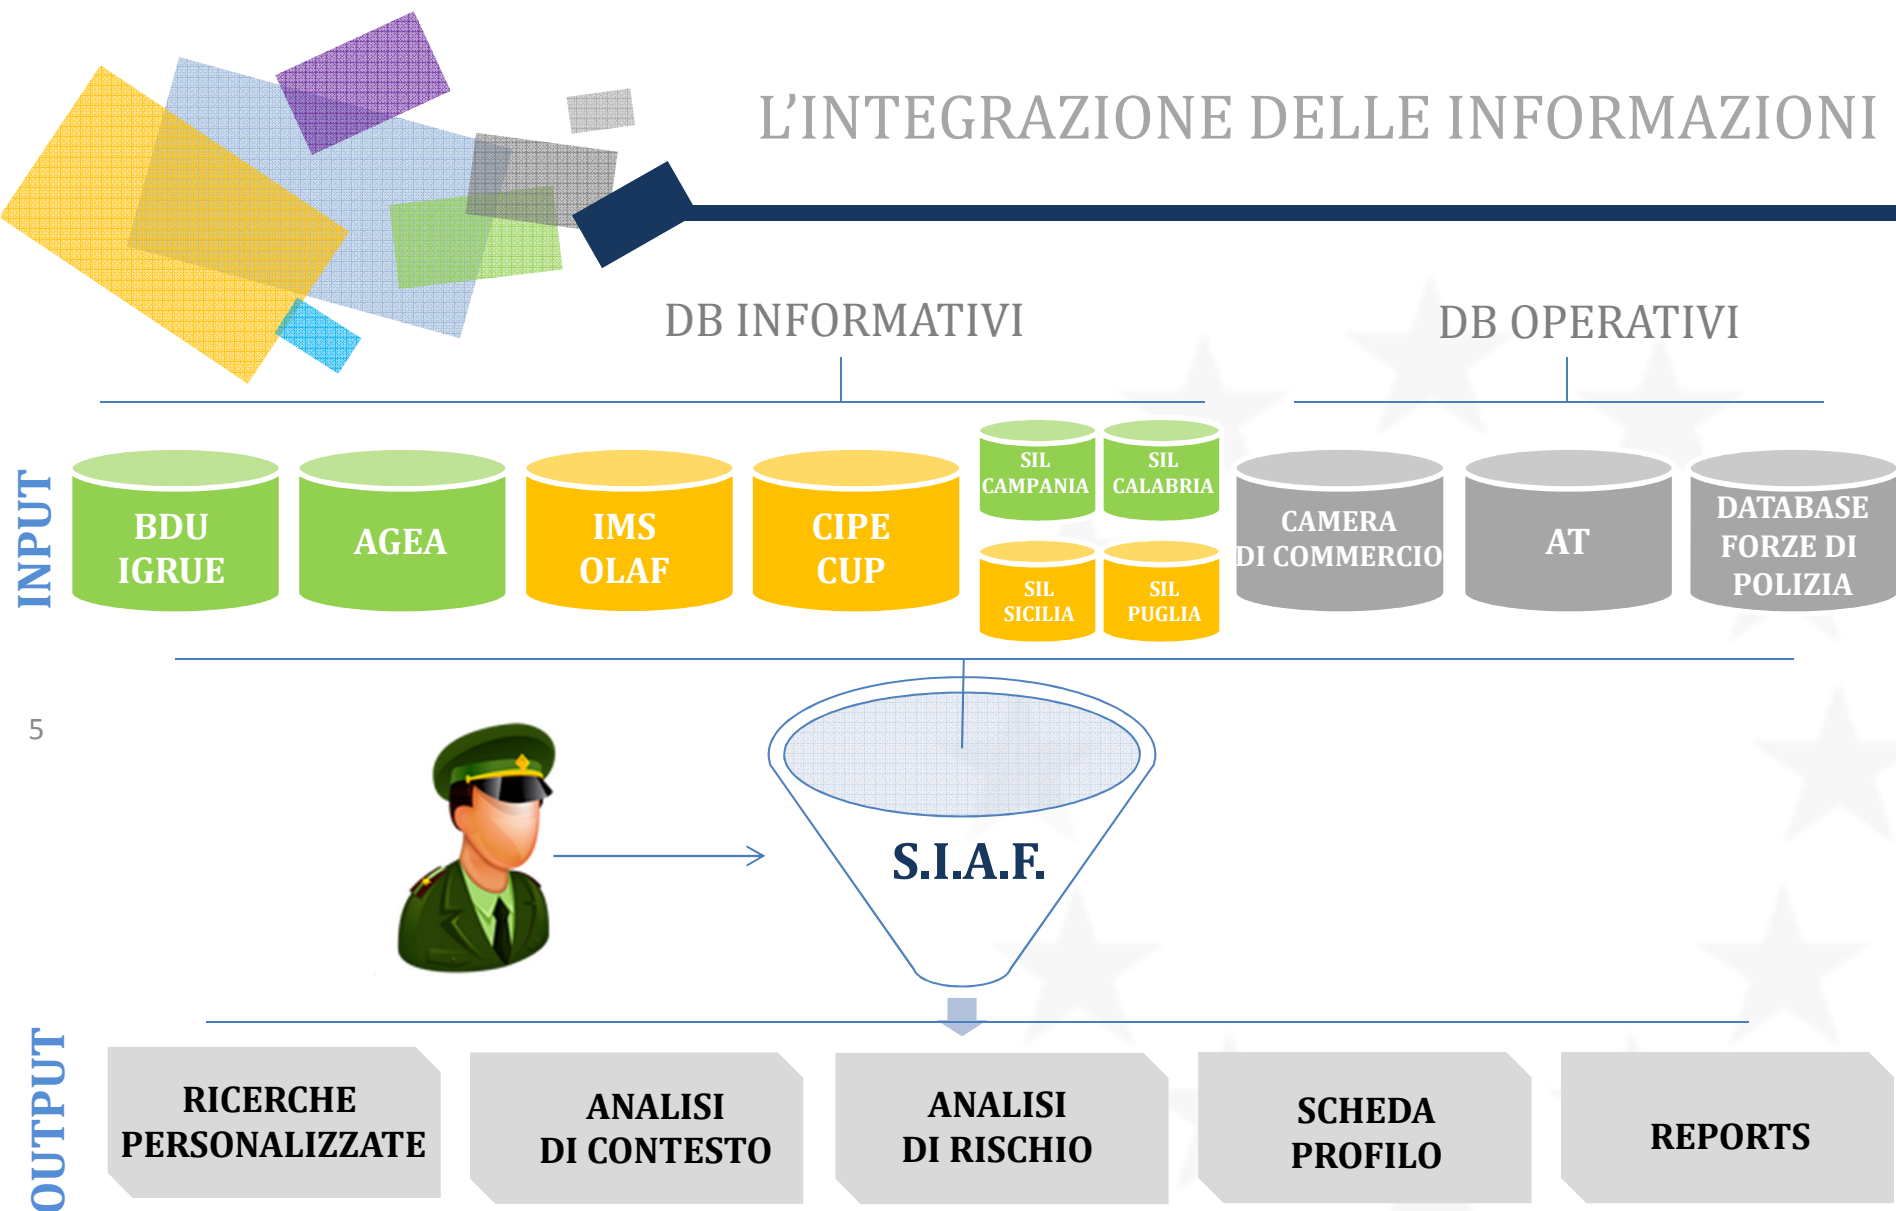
L'INTEGRAZIONE DELLE INFORMAZIONI

DB INFORMATIVI

DB OPERATIVI

INPUT

BDU IGRUE

AGEA

IMS OLAF

CIPE CUP

SIL CAMPANIA

SIL CALABRIA

SIL SICILIA

SIL PUGLIA

CAMERA DI COMMERCIO

AT

DATABASE FORZE DI POLIZIA

5

S.I.A.F.

OUTPUT

RICERCHE PERSONALIZZATE

ANALISI DI CONTESTO

ANALISI DI RISCHIO

SCHEDA PROFILO

REPORTS